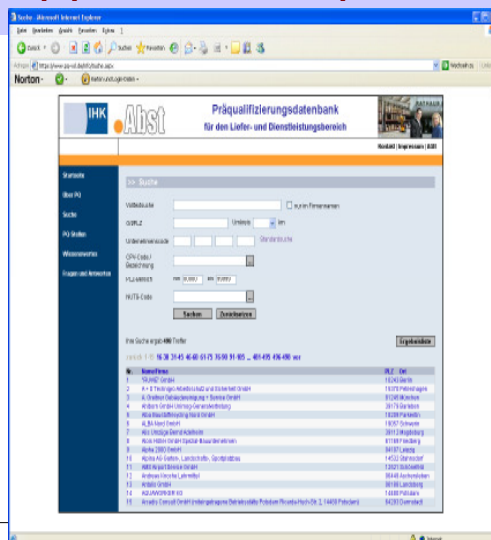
Suche - Microsoft Internet Explorer

Datei Bearbeiten Ansicht Favoriten Extras ?

Zurück Suchen Favoriten

Adresse http://www.pq-vol.de/rh/suche.aspx

Wechseln zu

Norton

IHK Abst

Präqualifizierungsdatenbank
für den Liefer- und Dienstleistungsbereich

Kontakt | Impressum | AGB

Startseite
Über PQ
Suche
PQ-Stellen
Wissenswertes
Fragen und Antworten

>> Suche

Volltextsuche
nur im Firmennamen
Ort/PLZ
Umkreis km
Unternehmenscode
Standardsuche
CPV-Code / Bezeichnung
PLZ-Bereich von 00000 bis 99999
NUTS-Code

Suchen Zurücksetzen

Ihre Suche ergab 490 Treffer

Ergebnisliste

zurück 1-15 16-30 31-45 46-60 61-75 76-90 91-105 ... 481-495 496-490 vor

| Nr. | Name/Firma | PLZ | Ort |
|---|---|---|---|
| 1 | "KLANG" GmbH | 10243 | Berlin |
| 2 | A + B Trockengas Arbeitsschutz und Sicherheit GmbH | 10370 | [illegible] |
| 3 | A. Grabner Gebäudereinigung + Service GmbH | 81245 | München |
| 4 | Airborn GmbH Umzug Gerüstvermietung | 39179 | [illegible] |
| 5 | Albe Baustoffrecycling Nord GmbH | 18209 | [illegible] |
| 6 | ALBA Nord GmbH | 19057 | Schwerin |
| 7 | Alba Umzüge Bernd Adelhardt | 39112 | Magdeburg |
| 8 | Albis Holton GmbH Spezial-Bauunternehmen | 81199 | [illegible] |
| 9 | Alpha 2000 GmbH | 04107 | Leipzig |
| 10 | Alpina AG Garten-, Landschafts-, Sportplatzbau | 14532 | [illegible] |
| 11 | AMS Airport Service GmbH | 12621 | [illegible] |
| 12 | Andreas Vosshut Lehrenbyl | 88440 | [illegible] |
| 13 | Anbaro GmbH | 86165 | Landsberg |
| 14 | AQUAWORK GbR KG | 14885 | Potsdam |
| 15 | Arcadiy Consult GmbH Untergetragene Betriebsstätte Potsdam Ricarda-Huch-Str. 2, 14469 Potsdam | 64293 | Darmstadt |